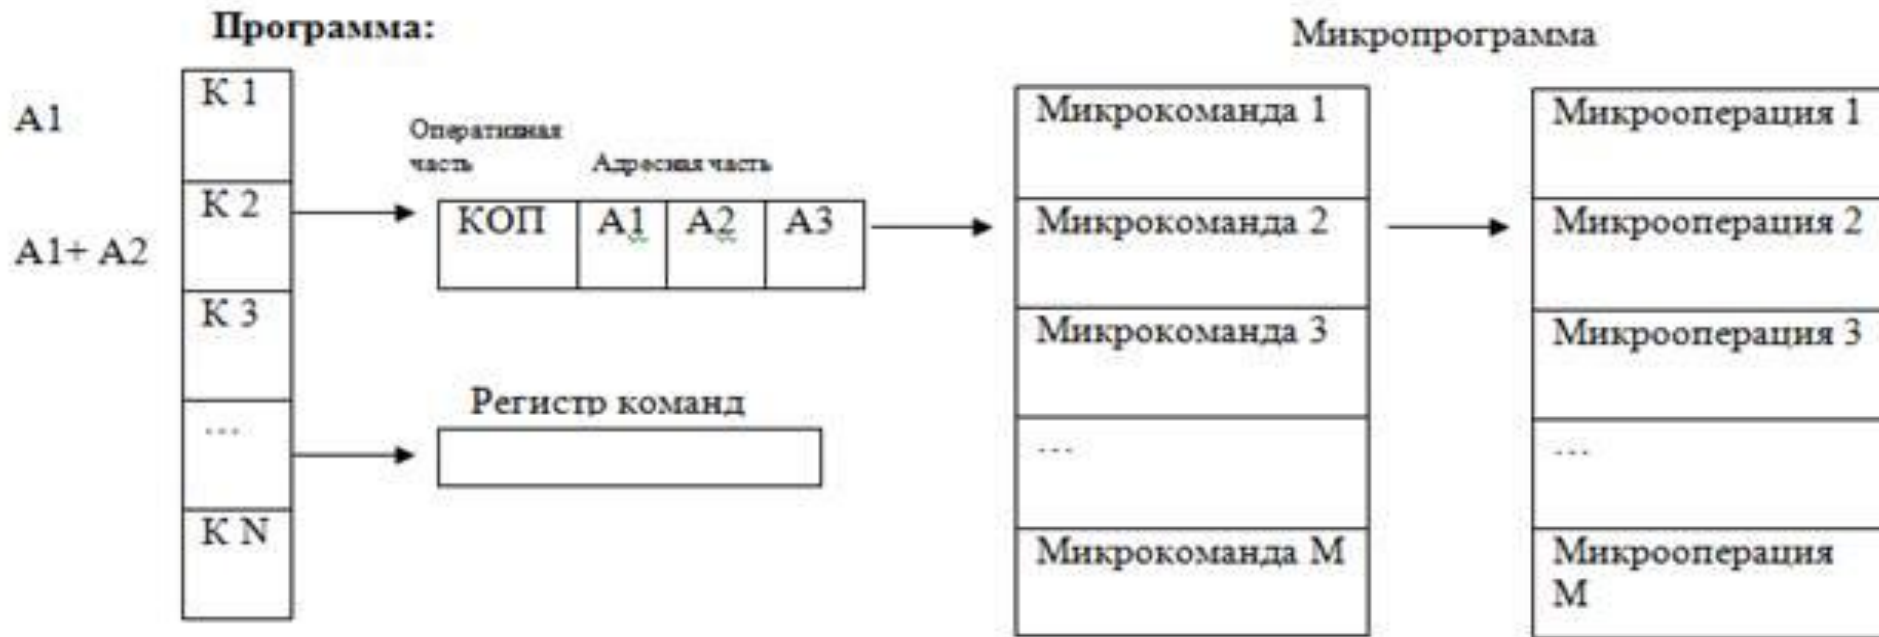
Программа:

Микропрограмма

A1

A1+ A2

K 1

K 2

K 3

...

K N

Оперативная часть

Адресная часть

| КОП | A1 | A2 | A3 |
|---|---|---|---|

Регистр команд

Микрокоманда 1

Микрокоманда 2

Микрокоманда 3

...

Микрокоманда M

Микрооперация 1

Микрооперация 2

Микрооперация 3

...

Микрооперация M